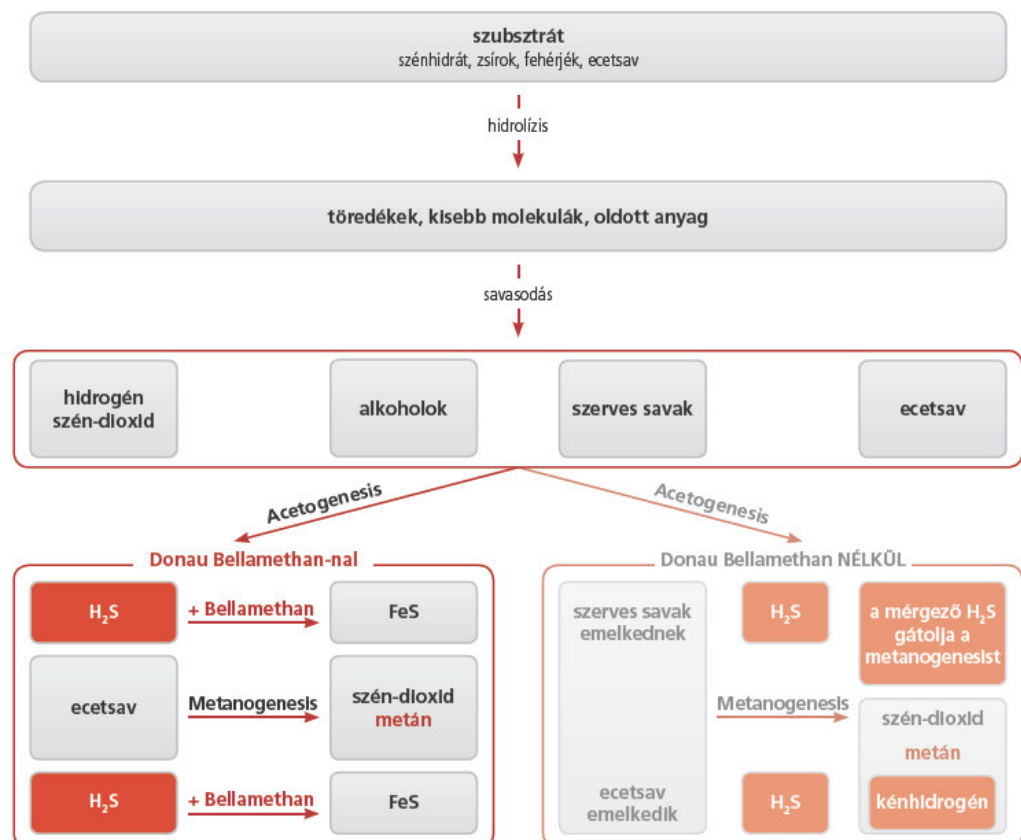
szubsztrát
szénhidrát, zsírok, fehérjék, ecetsav

hidrolízis

töredékek, kisebb molekulák, oldott anyag

savasodás

hidrogén szén-dioxid

alkoholok

szerves savak

ecetsav

Acetogenesis

Acetogenesis

Donau Bellamethan-nal

$H_2S$ + Bellamethan FeS

ecetsav Metanogenesis szén-dioxid metán

$H_2S$ + Bellamethan FeS

Donau Bellamethan NÉLKÜL

szerves savak emelkednek

$H_2S$

a mérgező $H_2S$ gátolja a metanogenesist

Metanogenesis

szén-dioxid

metán

ecetsav emelkedik

$H_2S$

kénhidrogén